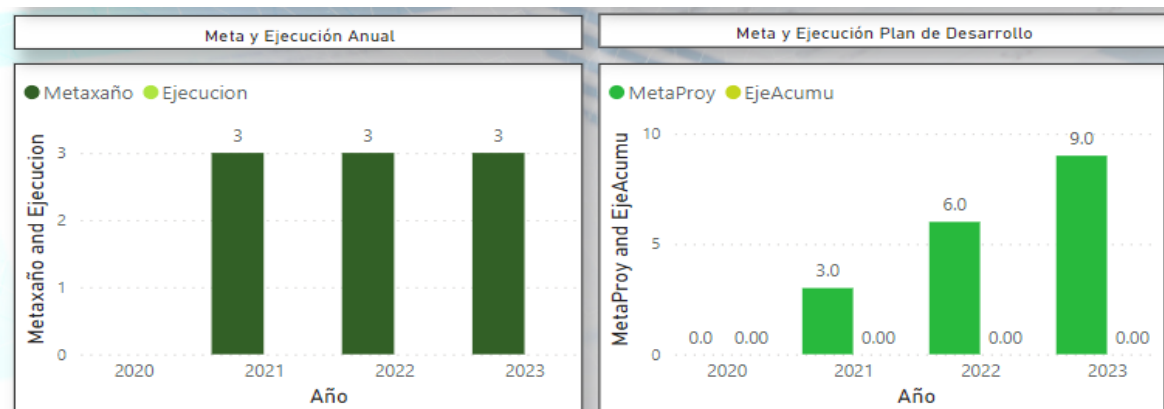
Meta y Ejecución Anual

Metaxaño Ejecucion

Metaxaño and Ejecucion

3
2
1
0

3 3 3

2020 2021 2022 2023

Año

Meta y Ejecución Plan de Desarrollo

MetaProy EjeAcumu

MetaProy and EjeAcumu

10
5
0

0.0 0.00 3.0 0.00 6.0 0.00 9.0 0.00

2020 2021 2022 2023

Año